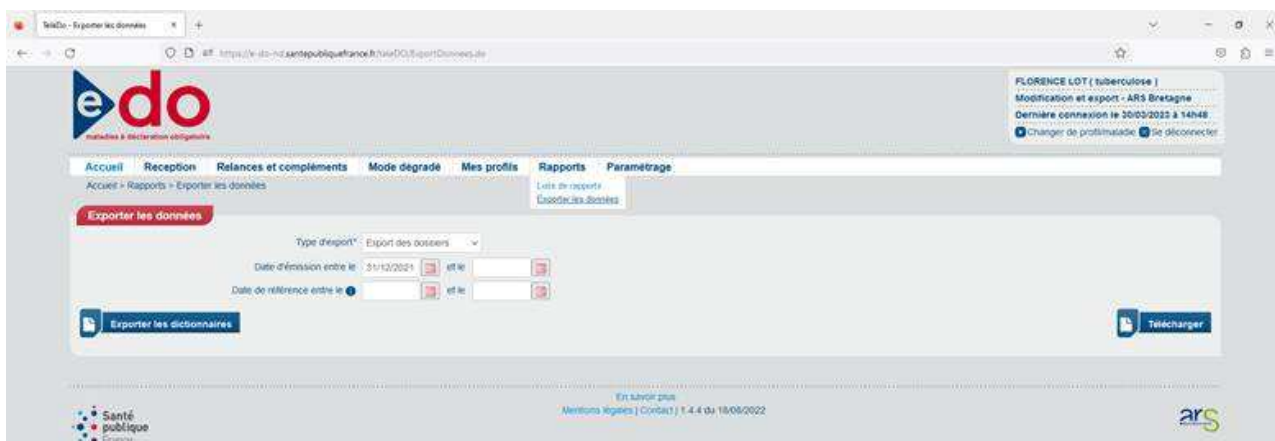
TeleDo - Exporter les données

https://e-do-hd.santepubliquefrance.fr/teleDO/ExportDonnees.do

edo
maladies à déclaration obligatoire

FLORENCE LOT ( tuberculose )
Modification et export - ARS Bretagne
Dernière connexion le 30/03/2023 à 14h48
Changer de profil/maladie Se déconnecter

Accueil Reception Relances et compléments Mode dégradé Mes profils Rapports Paramétrage

Accueil > Rapports > Exporter les données

Liste de rapports
Exporter les données

Exporter les données

Type d'export* Export des dossiers

Date d'émission entre le 31/12/2021 et le

Date de référence entre le et le

Exporter les dictionnaires

Télécharger

En savoir plus
Mentions légales | Contact | 1.4.4 du 18/08/2022

Santé publique France

ars